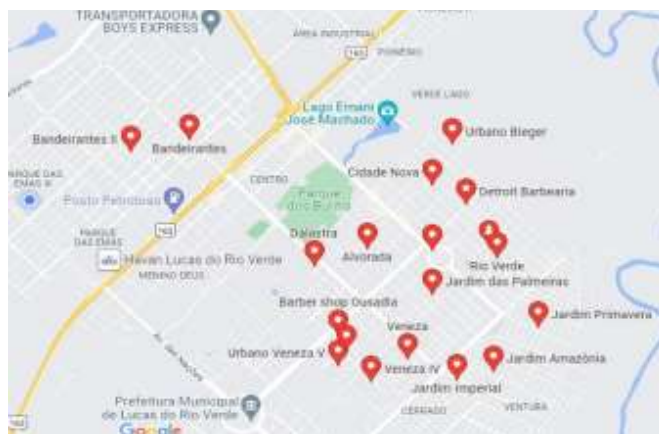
TRANSPORTADORA BOYS EXPRESS

ÁREA INDUSTRIAL

163

PIONEIRO

VERDE LAGO

Lago Ernani José Machado

Urbano Bieger

Bandeirantes II

Bandeirantes

PARQUE DAS EMAS II

CENTRO

Cidade Nova

Detroit Barbearia

Posto Petrobras

Parque dos Buritis

PARQUE DAS EMAS

163

Dalastra

Alvorada

Havan Lucas do Rio Verde

MENINO DEUS

Rio Verde

Jardim das Palmeiras

Barber shop Ousadia

Jardim Primavera

Veneza

Urbano Veneza V

Jardim Amazônia

Veneza IV

Jardim Imperial

Prefeitura Municipal de Lucas do Rio Verde

CERRADO

VENTURA

Google

163